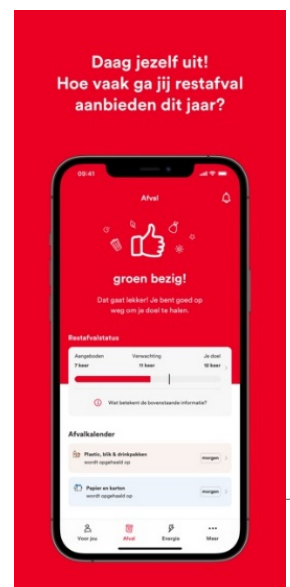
Daag jezelf uit!
Hoe vaak ga jij restafval aanbieden dit jaar?

09:41

Afval

groen bezig!

Dat gaat lekker! Je bent goed op weg om je doel te halen.

Restafvalstatus

Aangeboden
7 keer

Verwachting
11 keer

Je doel
10 keer

Wat betekent de bovenstaande informatie?

Afvalkalender

Plastic, blik & drinkpakken
wordt opgehaald op
morgen

Papier en karton
wordt opgehaald op
morgen

Voor jou
Afval
Energie
Meer